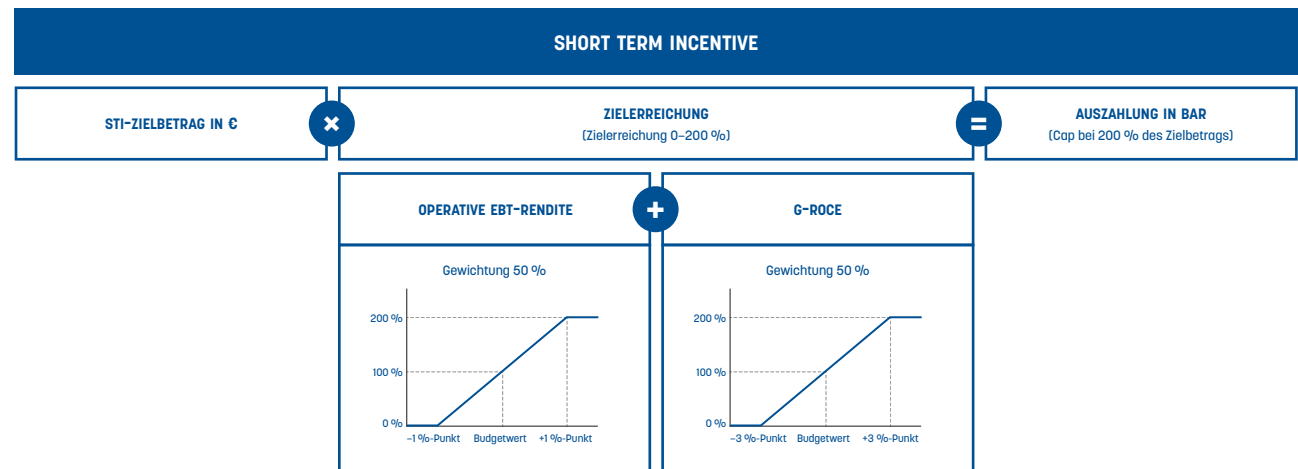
SHORT TERM INCENTIVE

STI-ZIELBETRAG IN €

×

ZIELERREICHUNG
(Zielerreichung 0–200 %)

=

AUSZAHLUNG IN BAR
(Cap bei 200 % des Zielbetrags)

OPERATIVE EBT-RENDITE

+

G-ROCE

Gewichtung 50 %

200 %
100 %
0 %
–1 %-Punkt Budgetwert +1 %-Punkt

Gewichtung 50 %

200 %
100 %
0 %
–3 %-Punkt Budgetwert +3 %-Punkt